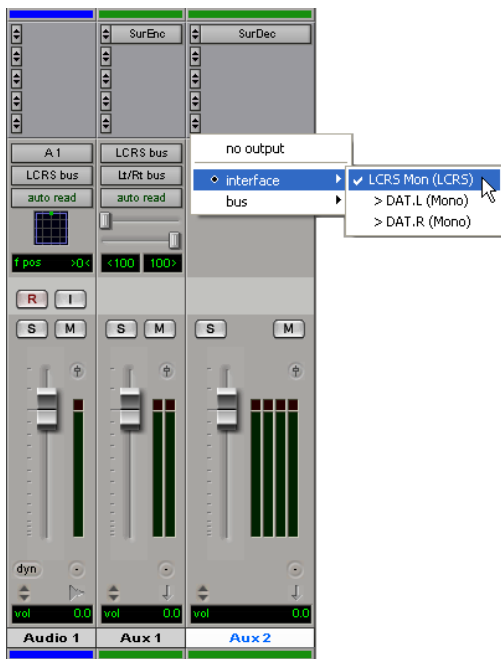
SurEnc
SurDec
A 1
LCRS bus
LCRS bus
Lt/Rt bus
auto read
auto read
f pos >0<
<100 100>
no output
interface
bus
✓ LCRS Mon (LCRS)
> DAT.L (Mono)
> DAT.R (Mono)
R
I
S
M
S
M
S
M
dyn
vol 0.0
vol 0.0
vol 0.0
Audio 1
Aux 1
Aux 2